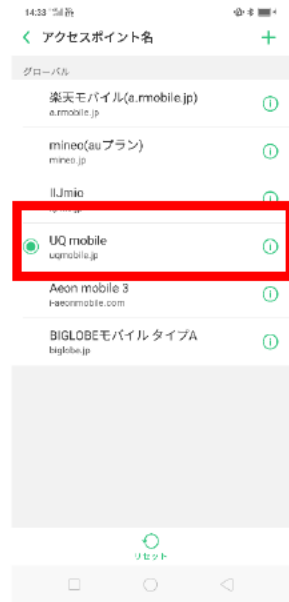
14:38 "all

< アクセスポイント名 +

グローバル

楽天モバイル(a.rmobile.jp)
a.rmobile.jp

mineo(auプラン)
mineo.jp

IIJmio
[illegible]

UQ mobile
uqmobile.jp

Aeon mobile 3
Faeonmobile.com

BIGLOBEモバイル タイプA
biglobe.jp

リセット